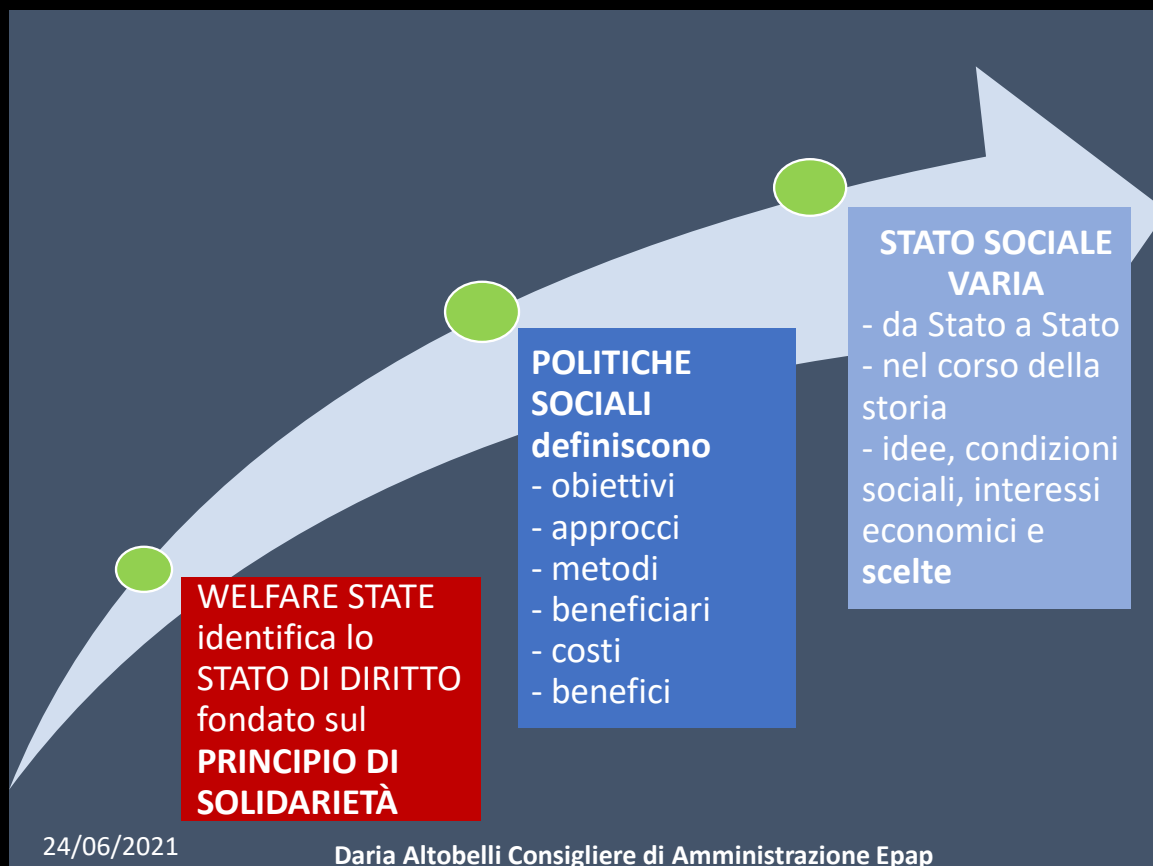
WELFARE STATE identifica lo STATO DI DIRITTO fondato sul **PRINCIPIO DI SOLIDARIETÀ**

**POLITICHE SOCIALI definiscono**
- obiettivi
- approcci
- metodi
- beneficiari
- costi
- benefici

**STATO SOCIALE VARIA**
- da Stato a Stato
- nel corso della storia
- idee, condizioni sociali, interessi economici e **scelte**

24/06/2021

Daria Altobelli Consigliere di Amministrazione Epap